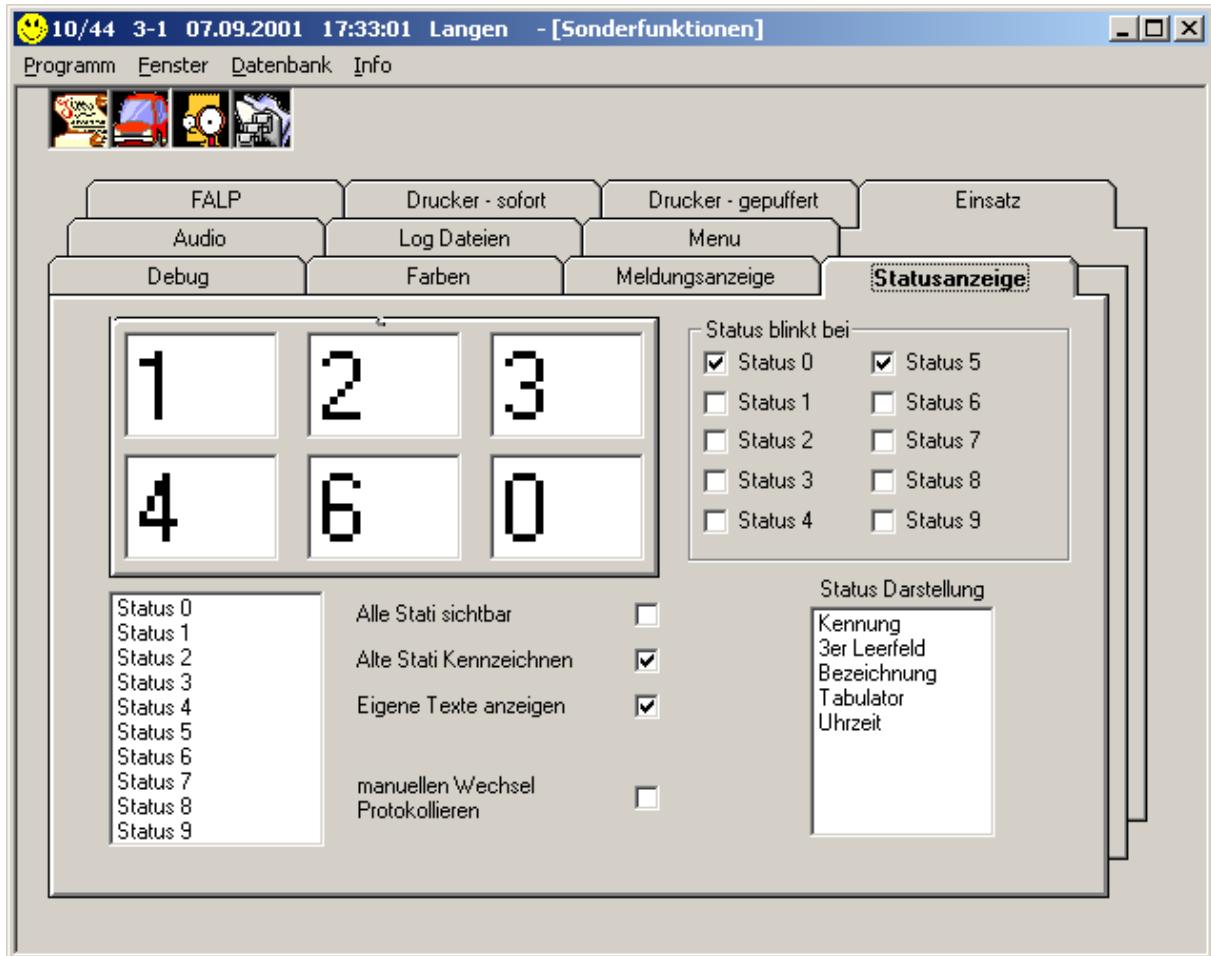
10/44 3-1 07.09.2001 17:33:01 Langen - [Sonderfunktionen]

Programm Fenster Datenbank Info

FALP | Drucker - sofort | Drucker - gepuffert | Einsatz
Audio | Log Dateien | Menu
Debug | Farben | Meldungsanzeige | Statusanzeige

| | | |
|---|---|---|
| 1 | 2 | 3 |
| 4 | 6 | 0 |

Status blinkt bei
☑ Status 0 ☑ Status 5
☐ Status 1 ☐ Status 6
☐ Status 2 ☐ Status 7
☐ Status 3 ☐ Status 8
☐ Status 4 ☐ Status 9

Status 0
Status 1
Status 2
Status 3
Status 4
Status 5
Status 6
Status 7
Status 8
Status 9

Alle Stati sichtbar ☐
Alte Stati Kennzeichnen ☑
Eigene Texte anzeigen ☑
manuellen Wechsel Protokollieren ☐

Status Darstellung
Kennung
3er Leerfeld
Bezeichnung
Tabulator
Uhrzeit